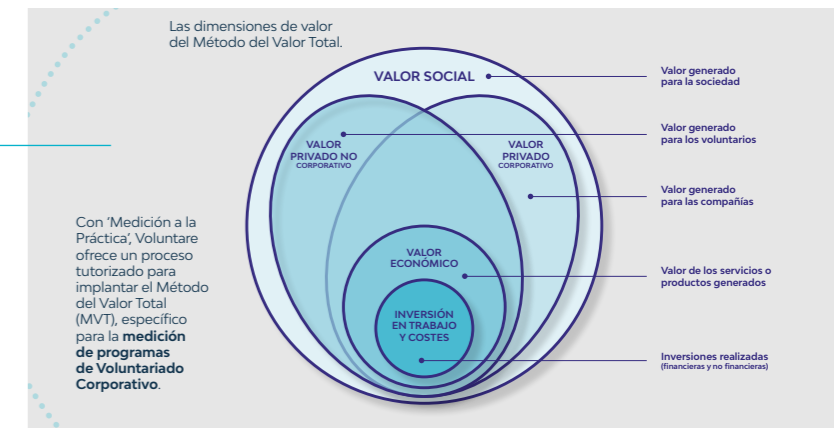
Las dimensiones de valor del Método del Valor Total.

Con 'Medición a la Práctica', Voluntare ofrece un proceso tutorizado para implantar el Método del Valor Total (MVT), específico para la **medición de programas de Voluntariado Corporativo**.

VALOR SOCIAL

VALOR PRIVADO NO CORPORATIVO

VALOR PRIVADO CORPORATIVO

VALOR ECONÓMICO

INVERSIÓN EN TRABAJO Y COSTES

Valor generado para la sociedad

Valor generado para los voluntarios

Valor generado para las compañías

Valor de los servicios o productos generados

Inversiones realizadas (financieras y no financieras)